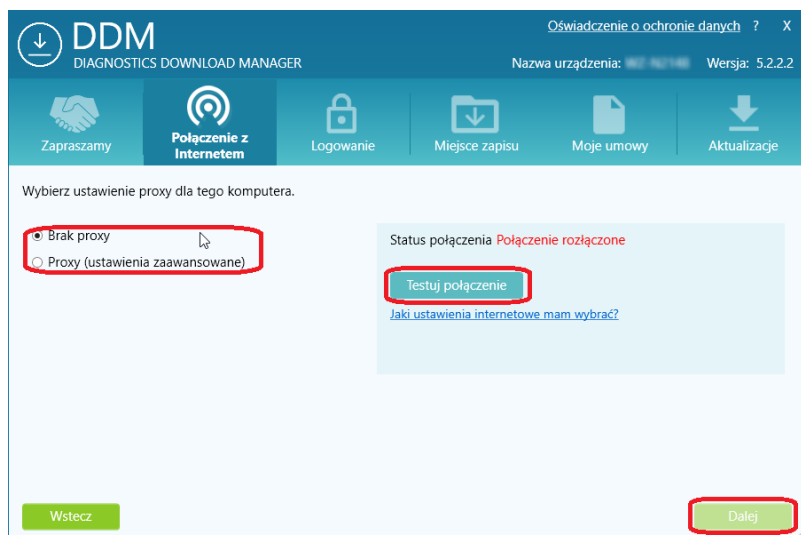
DDM
DIAGNOSTICS DOWNLOAD MANAGER

Oświadczenie o ochronie danych ? X

Nazwa urządzenia: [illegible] Wersja: 5.2.2.2

Zapraszamy
Połączenie z Internetem
Logowanie
Miejsce zapisu
Moje umowy
Aktualizacje

Wybierz ustawienie proxy dla tego komputera.

Brak proxy
Proxy (ustawienia zaawansowane)

Status połączenia Połączenie rozłączone

Testuj połączenie

Jaki ustawienia internetowe mam wybrać?

Wstecz

Dalej